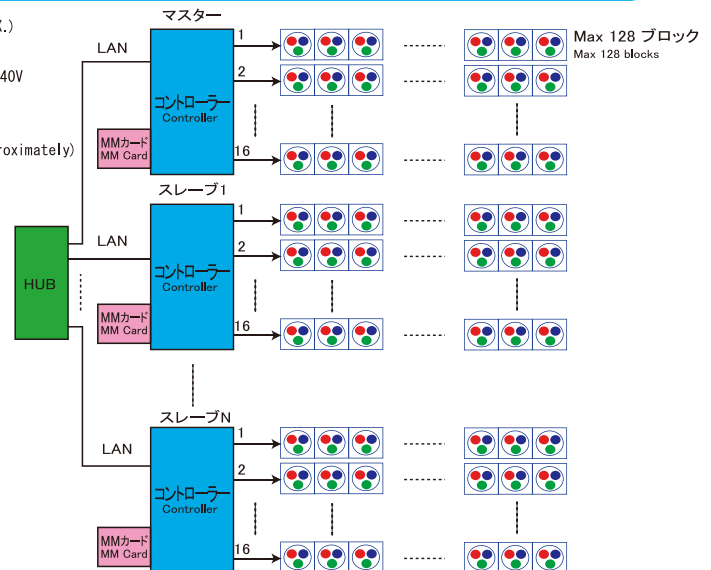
x.)

40V

roximately)

マスター

LAN

1

2

16

コントローラー
Controller

MMカード
MM Card

Max 128 ブロック
Max 128 blocks

スレーブ1

LAN

HUB

1

2

16

コントローラー
Controller

MMカード
MM Card

スレーブN

LAN

1

2

16

コントローラー
Controller

MMカード
MM Card